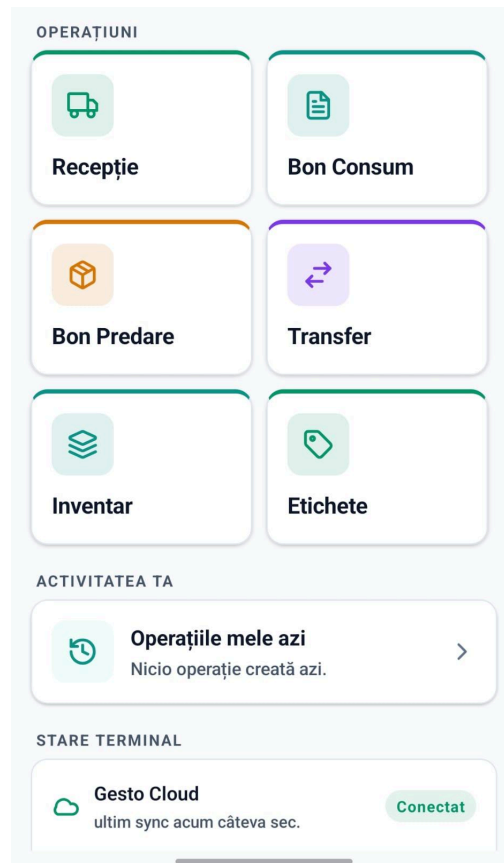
OPERAȚIUNI

Recepție

Bon Consum

Bon Predare

Transfer

Inventar

Etichete

ACTIVITATEA TA

Operațiile mele azi
Nicio operație creată azi.

STARE TERMINAL

Gesto Cloud
ultim sync acum câteva sec.

Conectat